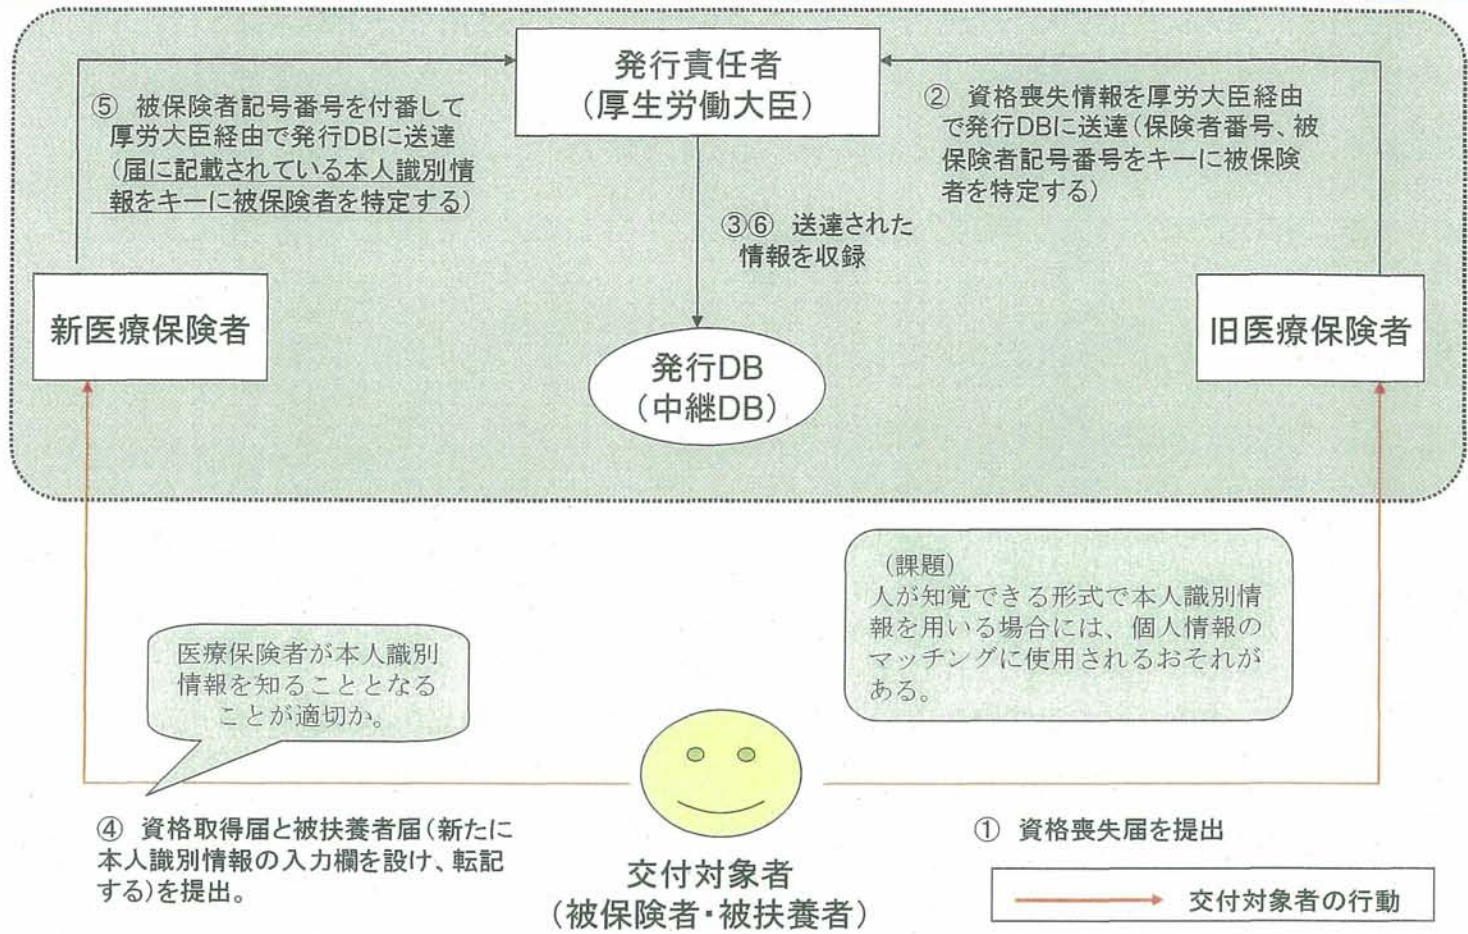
発行責任者
（厚生労働大臣）

⑤ 被保険者記号番号を付番して厚労大臣経由で発行DBに送達（届に記載されている本人識別情報をキーに被保険者を特定する）

② 資格喪失情報を厚労大臣経由で発行DBに送達（保険者番号、被保険者記号番号をキーに被保険者を特定する）

③⑥ 送達された情報を収録

新医療保険者

発行DB
（中継DB）

旧医療保険者

（課題）
人が知覚できる形式で本人識別情報を用いる場合には、個人情報のマッチングに使用されるおそれがある。

医療保険者が本人識別情報を知ることとなることが適切か。

④ 資格取得届と被扶養者届（新たに本人識別情報の入力欄を設け、転記する）を提出。

交付対象者
（被保険者・被扶養者）

① 資格喪失届を提出

交付対象者の行動